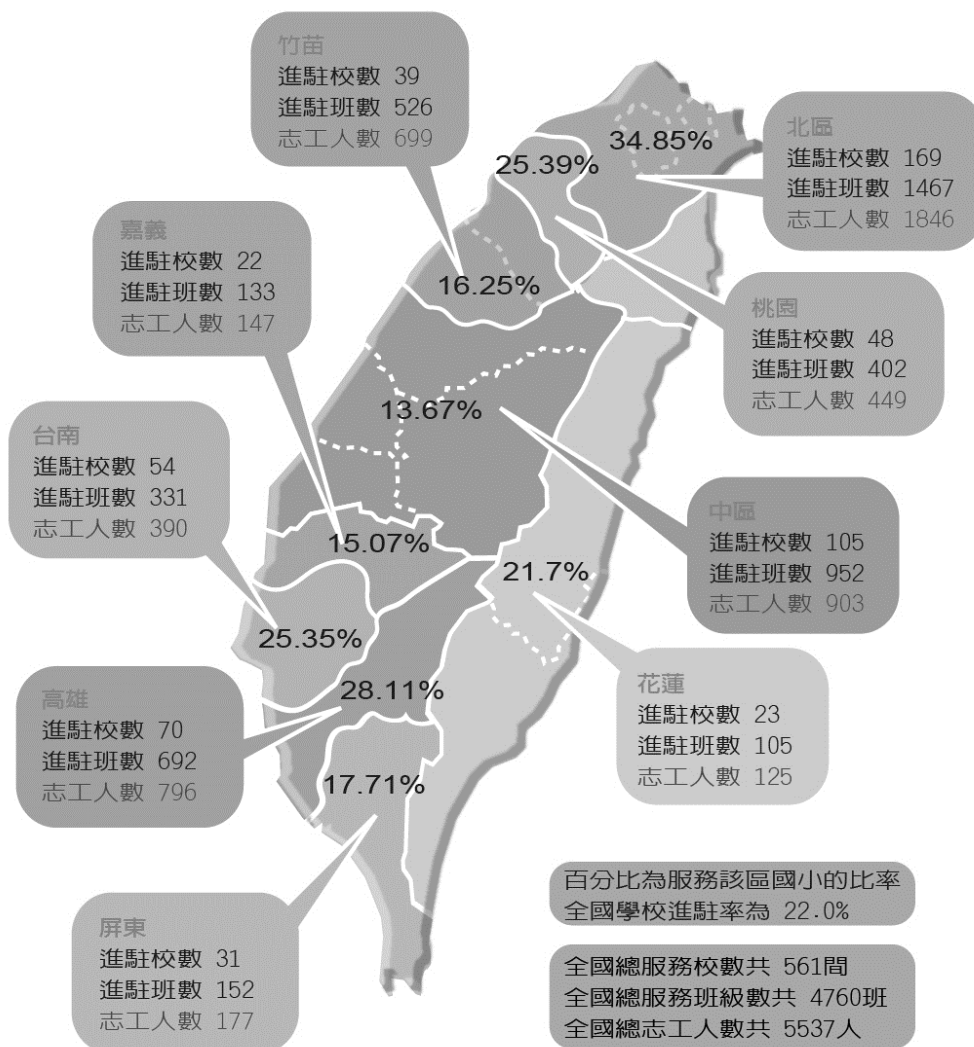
竹苗
進駐校數 39
進駐班數 526
志工人數 699

北區
進駐校數 169
進駐班數 1467
志工人數 1846

嘉義
進駐校數 22
進駐班數 133
志工人數 147

桃園
進駐校數 48
進駐班數 402
志工人數 449

台南
進駐校數 54
進駐班數 331
志工人數 390

中區
進駐校數 105
進駐班數 952
志工人數 903

高雄
進駐校數 70
進駐班數 692
志工人數 796

花蓮
進駐校數 23
進駐班數 105
志工人數 125

屏東
進駐校數 31
進駐班數 152
志工人數 177

34.85%
25.39%
16.25%
13.67%
15.07%
21.7%
25.35%
28.11%
17.71%

百分比為服務該區國小的比率
全國學校進駐率為 22.0%

全國總服務校數共 561間
全國總服務班級數共 4760班
全國總志工人數共 5537人